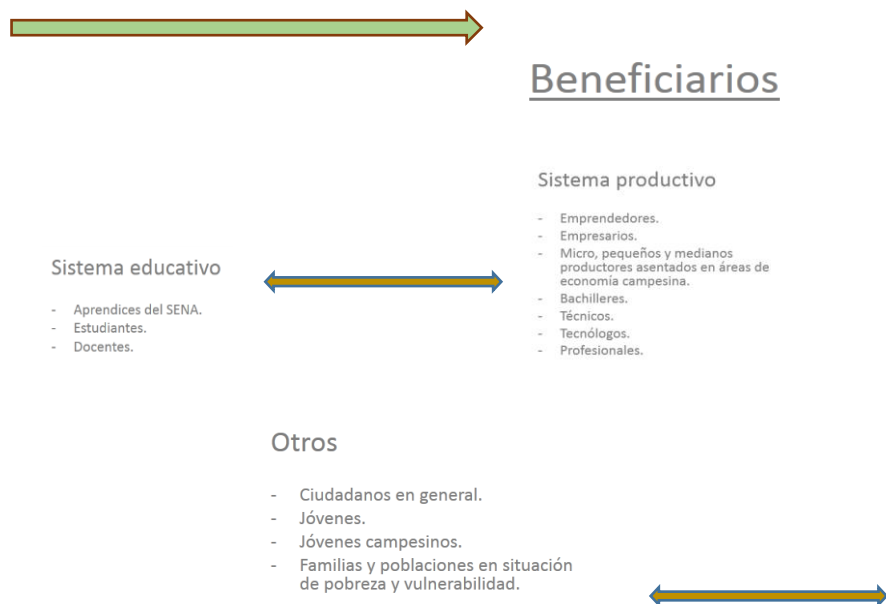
Beneficiarios

Sistema productivo

- Emprendedores.
- Empresarios.
- Micro, pequeños y medianos productores asentados en áreas de economía campesina.
- Bachilleres.
- Técnicos.
- Tecnólogos.
- Profesionales.

Sistema educativo

- Aprendices del SENA.
- Estudiantes.
- Docentes.

Otros

- Ciudadanos en general.
- Jóvenes.
- Jóvenes campesinos.
- Familias y poblaciones en situación de pobreza y vulnerabilidad.